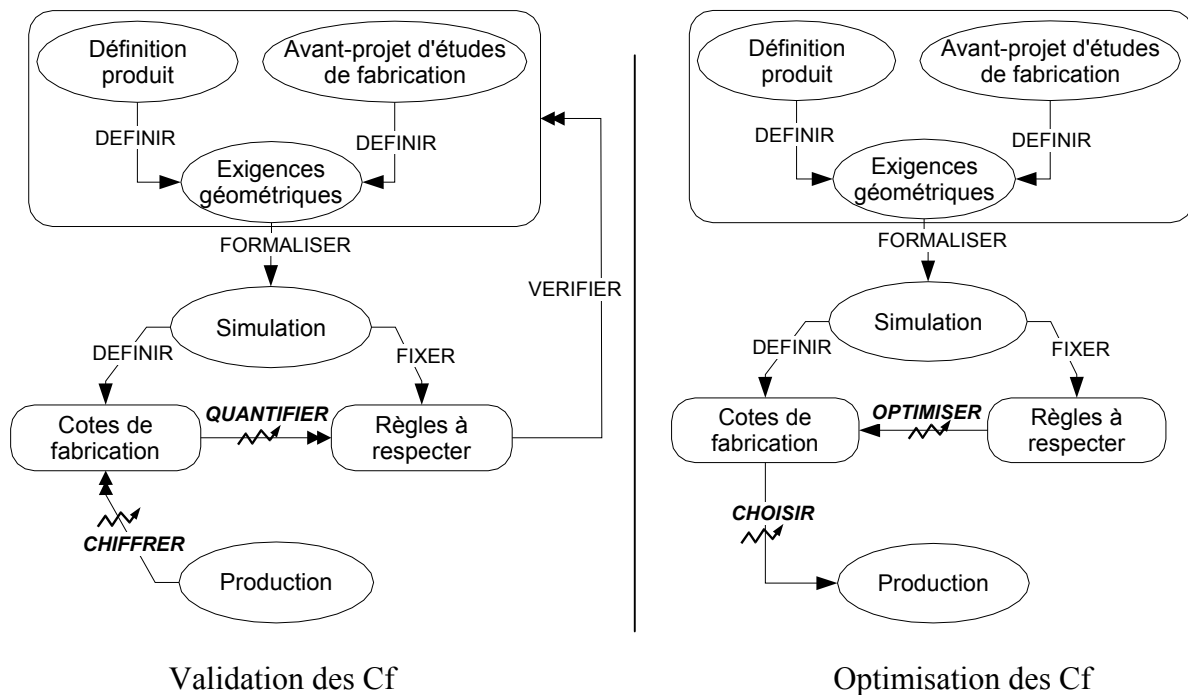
Définition produit

Avant-projet d'études de fabrication

DEFINIR

DEFINIR

Exigences géométriques

FORMALISER

VERIFIER

Simulation

DEFINIR

FIXER

Cotes de fabrication

QUANTIFIER

Règles à respecter

CHIFFRER

Production

Validation des Cf

Définition produit

Avant-projet d'études de fabrication

DEFINIR

DEFINIR

Exigences géométriques

FORMALISER

Simulation

DEFINIR

FIXER

Cotes de fabrication

OPTIMISER

Règles à respecter

CHOISIR

Production

Optimisation des Cf